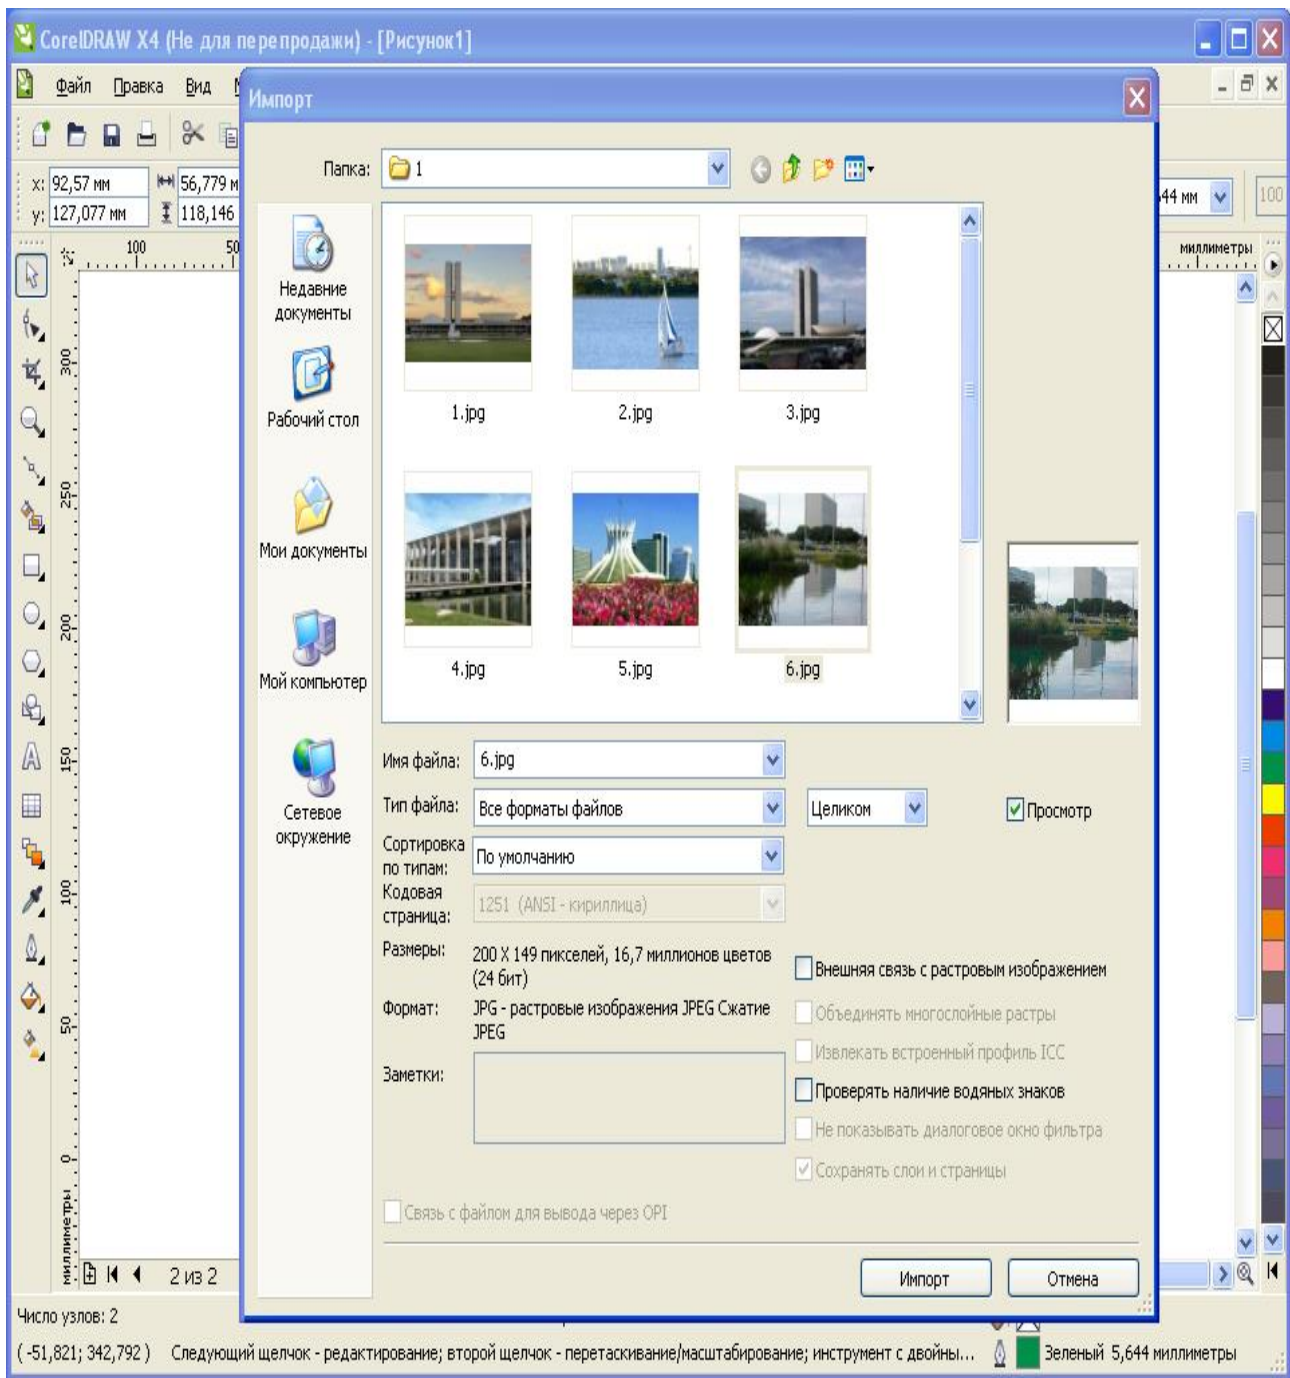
CorelDRAW X4 (Не для перепродажи) - [Рисунок1]

Файл Правка Вид

x: 92,57 мм
y: 127,077 мм
56,779 м
118,146

100 50

44 мм
100
миллиметры

300 250 200 150 100 50 0
миллиметры

2 из 2

Импорт

Папка: 1

Недавние документы
Рабочий стол
Мои документы
Мой компьютер
Сетевое окружение

1.jpg
2.jpg
3.jpg
4.jpg
5.jpg
6.jpg

Имя файла: 6.jpg
Тип файла: Все форматы файлов
Целиком
Просмотр
Сортировка по типам: По умолчанию
Кодовая страница: 1251 (ANSI - кириллица)
Размеры: 200 X 149 пикселей, 16,7 миллионов цветов (24 бит)
Формат: JPG - растровые изображения JPEG Сжатие JPEG
Заметки:

Внешняя связь с растровым изображением
Объединять многослойные растры
Извлекать встроенный профиль ICC
Проверять наличие водяных знаков
Не показывать диалоговое окно фильтра
Сохранять слои и страницы
Связь с файлом для вывода через OPI

Импорт
Отмена

Число узлов: 2
( -51,821; 342,792 ) Следующий щелчок - редактирование; второй щелчок - перетаскивание/масштабирование; инструмент с двойны...
Зеленый 5,644 миллиметры